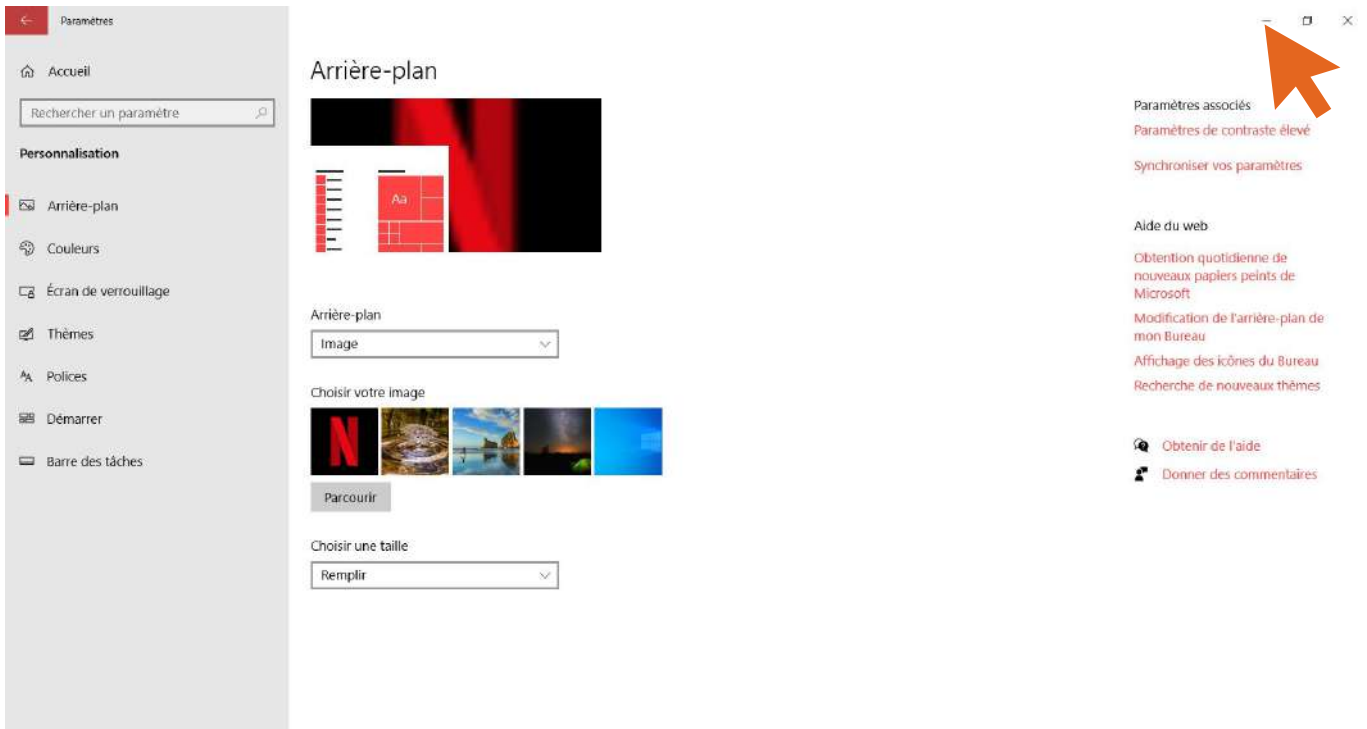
Paramètres

Accueil

Rechercher un paramètre

Personnalisation

Arrière-plan

Couleurs

Écran de verrouillage

Thèmes

Polices

Démarrer

Barre des tâches

Arrière-plan

Aa

Arrière-plan

Image

Choisir votre image

Parcourir

Choisir une taille

Remplir

Paramètres associés

Paramètres de contraste élevé

Synchroniser vos paramètres

Aide du web

Obtention quotidienne de nouveaux papiers peints de Microsoft

Modification de l'arrière-plan de mon Bureau

Affichage des icônes du Bureau

Recherche de nouveaux thèmes

Obtenir de l'aide

Donner des commentaires